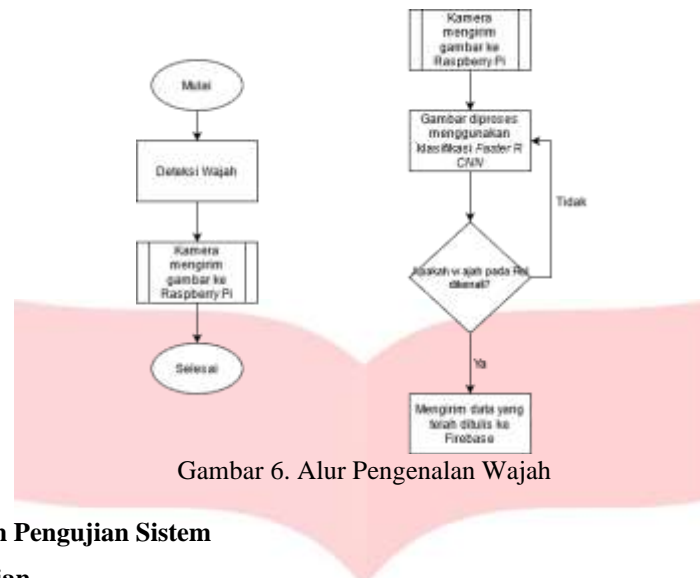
Mulai

Deteksi Wajah

Kamera mengirim gambar ke Raspberry Pi

Selesai

Kamera mengirim gambar ke Raspberry Pi

Gambar diproses menggunakan klasifikasi *Faster R CNN*

Tidak

Apakah wajah pada Roi dikenali?

Ya

Mengirim data yang telah ditulis ke Firebase

Gambar 6. Alur Pengenalan Wajah

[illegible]n Pengujian Sistem

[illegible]ian